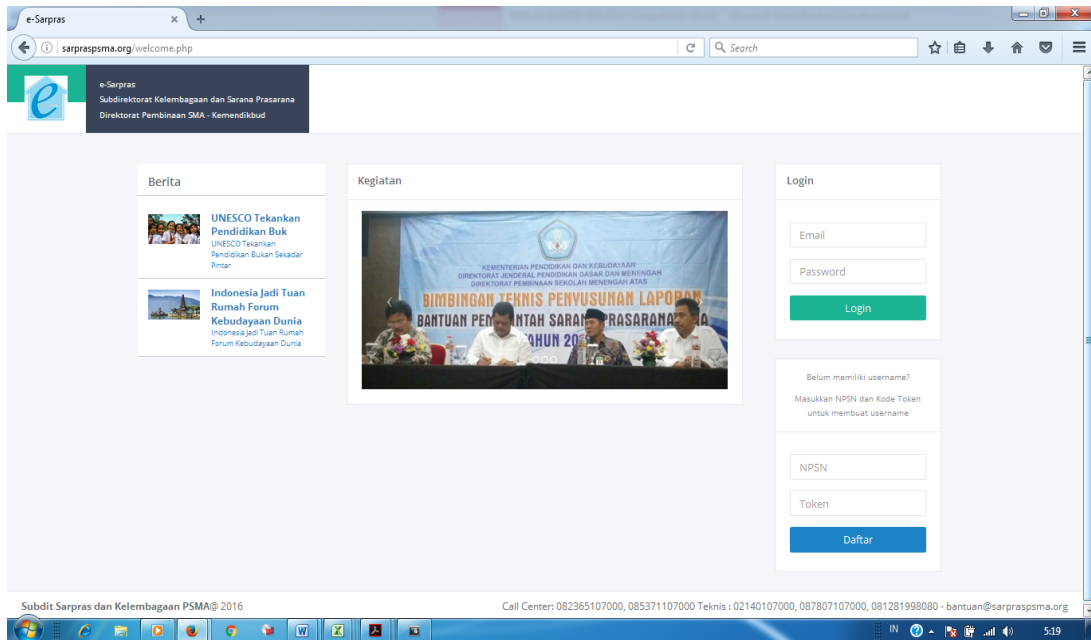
e-Sarpras
sarpraspsma.org/welcome.php
Search

e-Sarpras
Subdirektorat Kelembagaan dan Sarana Prasarana
Direktorat Pembinaan SMA - Kemendikbud

Berita

UNESCO Tekankan Pendidikan Buk
UNESCO Tekankan Pendidikan Bukan Sekadar Pintar

Indonesia Jadi Tuan Rumah Forum Kebudayaan Dunia
Indonesia Jadi Tuan Rumah Forum Kebudayaan Dunia

Kegiatan

KEMENTERIAN PENDIDIKAN DAN KEBUDAYAAN
DIREKTORAT JENDERAL PENDIDIKAN DASAR DAN MENENGAH
DIREKTORAT PEMBINAAN SEKOLAH MENENGAH ATAS
BIMBINGAN TEKNIS PENYUSUNAN LAPORAN
BANTUAN PEM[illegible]NTAH SARAN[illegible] PRASARANA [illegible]
TAHUN 20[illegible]

Login
Email
Password
Login

Belum memiliki username?
Masukkan NPSN dan Kode Token untuk membuat username
NPSN
Token
Daftar

Subdit Sarpras dan Kelembagaan PSMA@ 2016
Call Center: 082365107000, 085371107000 Teknis : 02140107000, 087807107000, 081281998080 - bantuan@sarpraspsma.org

IN
5:19